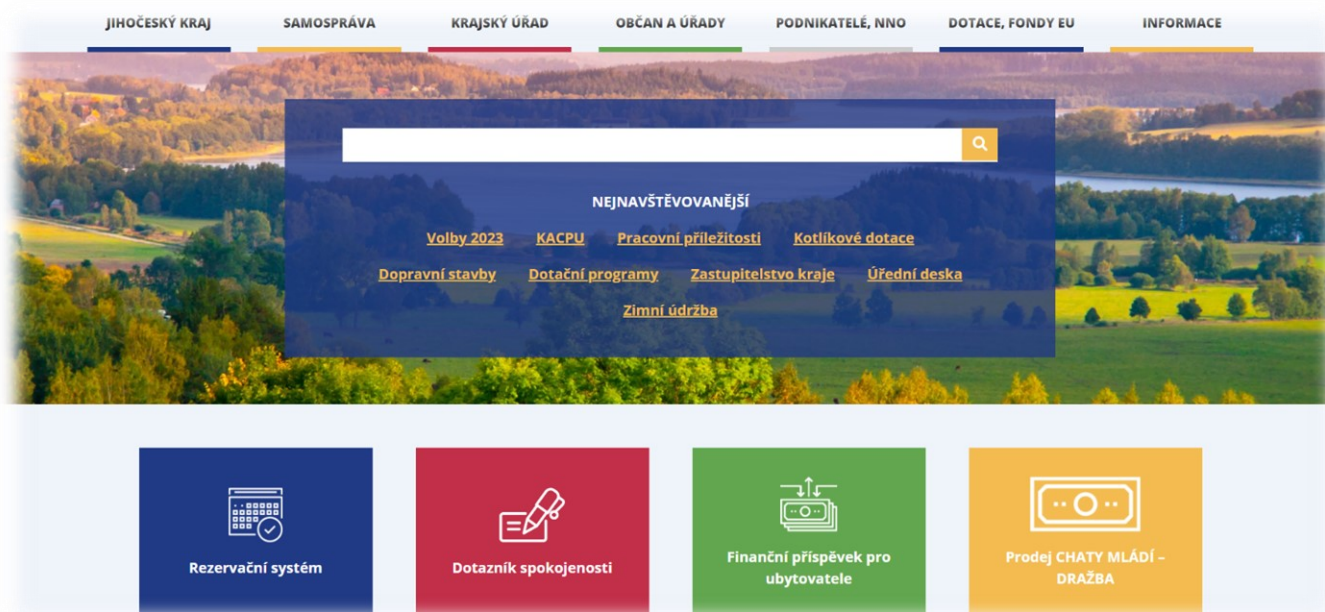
JIHOČESKÝ KRAJ SAMOSPRÁVA KRAJSKÝ ÚŘAD OBČAN A ÚŘADY PODNIKATELÉ, NNO DOTACE, FONDY EU INFORMACE

NEJNAVŠTĚVOVANĚJŠÍ

Volby 2023 KACPU Pracovní příležitosti Kotlíkové dotace

Dopravní stavby Dotační programy Zastupitelstvo kraje Úřední deska

Zimní údržba

Rezervační systém

Dotazník spokojenosti

Finanční příspěvek pro ubytovatele

Prodej CHATY MLÁDÍ – DRAŽBA